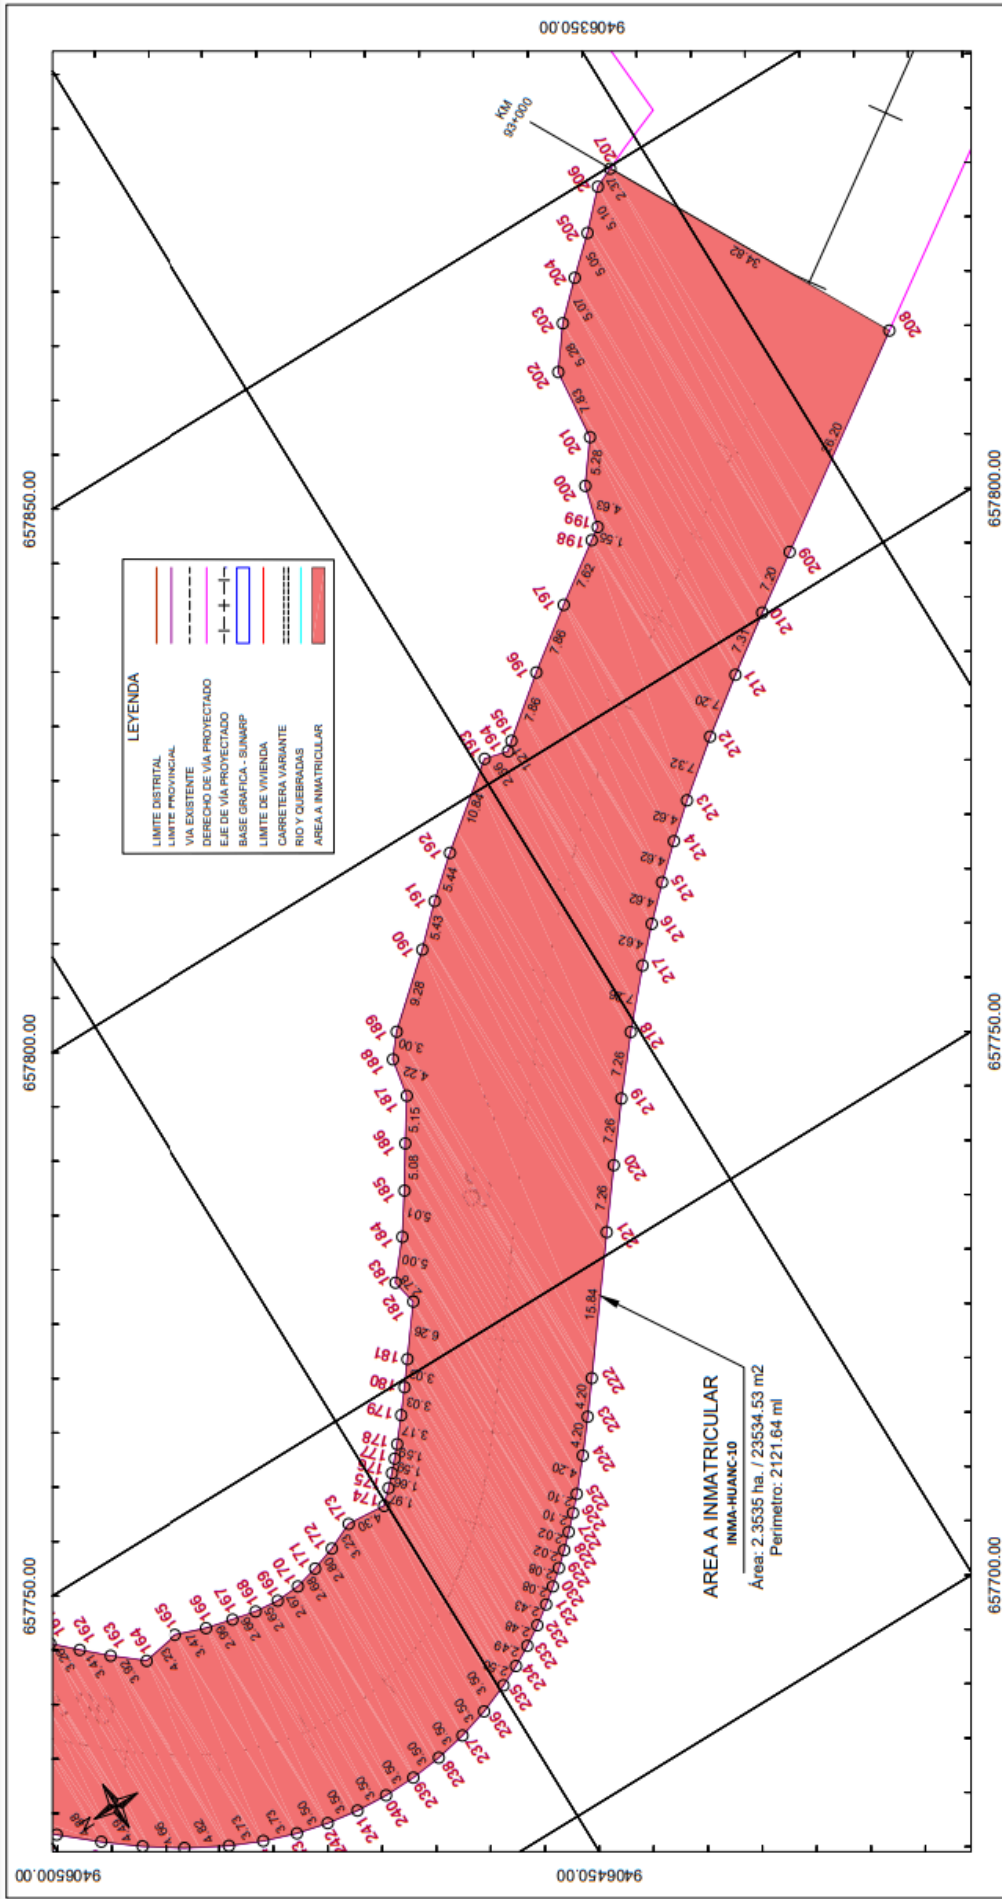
9406350.00

657850.00

657800.00

657750.00

9406500.00

9406450.00

657800.00

657750.00

657700.00

KM
93+000

LEYENDA

LIMITE DISTRITAL
LIMITE PROVINCIAL
VIA EXISTENTE
DERECHO DE VÍA PROYECTADO
EJE DE VÍA PROYECTADO
BASE GRAFICA - SUNARP
LIMITE DE VIVIENDA
CARRETERA VARIANTE
RIO Y QUEBRADAS
AREA A INMATRICULAR

AREA A INMATRICULAR
INMA-HUANC-10
Área: 2.3535 ha. / 23534.53 m2
Perímetro: 2121.64 ml

207
206
205
204
203
202
201
200
199
198
197
196
195
194
193
192
191
190
189
188
187
186
185
184
183
182
181
180
179
178
177
176
175
174
173
172
171
170
169
168
167
166
165
164
163
162
208
209
210
211
212
213
214
215
216
217
218
219
220
221
222
223
224
225
226
227
228
229
230
231
232
233
234
235
236
237
238
239
240
241

2.37
5.10
5.06
5.07
5.28
7.83
5.28
4.63
1.55
7.62
7.86
7.86
10.84
5.44
5.43
9.28
3.00
4.22
5.15
5.08
5.01
5.00
6.26
3.02
3.03
3.17
1.59
1.86
1.97
4.30
3.22
2.80
2.67
2.89
3.47
4.23
3.82
3.41
34.82
26.20
7.20
7.31
7.20
7.32
4.62
4.62
4.62
4.62
7.26
7.26
7.26
7.26
15.84
4.20
4.20
4.20
2.10
2.10
2.02
2.02
2.08
2.08
2.43
2.48
2.49
3.50
3.50
3.50
3.50
3.50
3.50
3.50
3.73